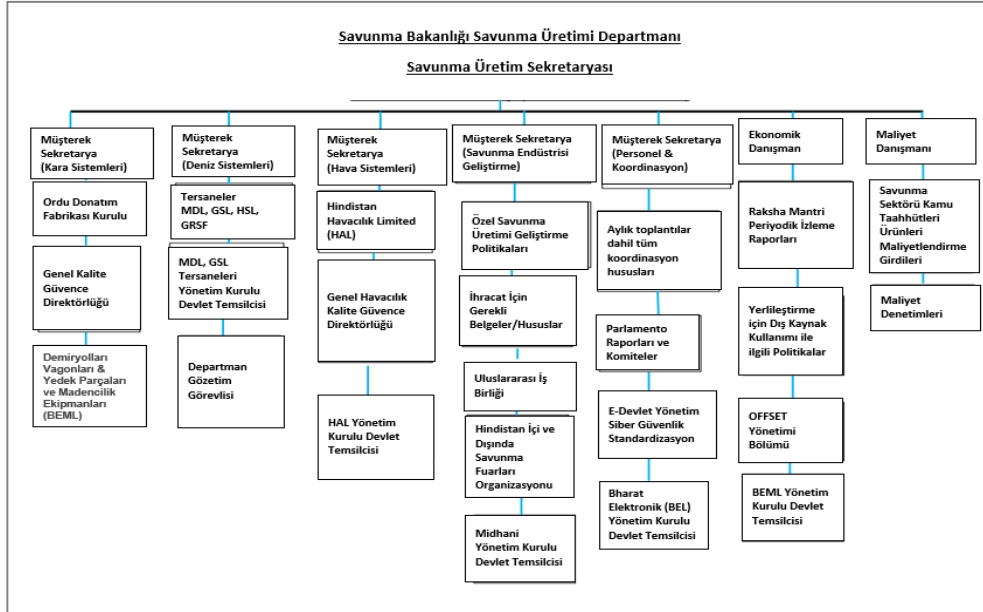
Savunma Bakanlığı Savunma Üretimi Departmanı

Savunma Üretim Sekretaryası

Müşterek Sekretarya (Kara Sistemleri)

Ordu Donatım Fabrikası Kurulu

Genel Kalite Güvence Direktörlüğü

Demiryolları Vagonları & Yedek Parçaları ve Madencilik Ekipmanları (BEML)

Müşterek Sekretarya (Deniz Sistemleri)

Tersaneler MDL, GSL, HSL, GRSF

MDL, GSL Tersaneleri Yönetim Kurulu Devlet Temsilcisi

Departman Gözetim Görevlisi

Müşterek Sekretarya (Hava Sistemleri)

Hindistan Havacılık Limited (HAL)

Genel Havacılık Kalite Güvence Direktörlüğü

HAL Yönetim Kurulu Devlet Temsilcisi

Müşterek Sekretarya (Savunma Endüstrisi Geliştirme)

Özel Savunma Üretimi Geliştirme Politikaları

İhracat İçin Gerekli Belgeler/Hususlar

Uluslararası İş Birliği

Hindistan İçi ve Dışında Savunma Fuarları Organizasyonu

Midhani Yönetim Kurulu Devlet Temsilcisi

Müşterek Sekretarya (Personel & Koordinasyon)

Aylık toplantılar dahil tüm koordinasyon hususları

Parlamento Raporları ve Komiteler

E-Devlet Yönetim Siber Güvenlik Standardizasyon

Bharat Elektronik (BEL) Yönetim Kurulu Devlet Temsilcisi

Ekonomik Danışman

Raksha Mantri Periyodik İzleme Raporları

Yerlileştirme için Dış Kaynak Kullanımı ile ilgili Politikalar

OFFSET Yönetimi Bölümü

BEML Yönetim Kurulu Devlet Temsilcisi

Maliyet Danışmanı

Savunma Sektörü Kamu Taahhütleri Ürünleri Maliyetlendirme Girdileri

Maliyet Denetimleri